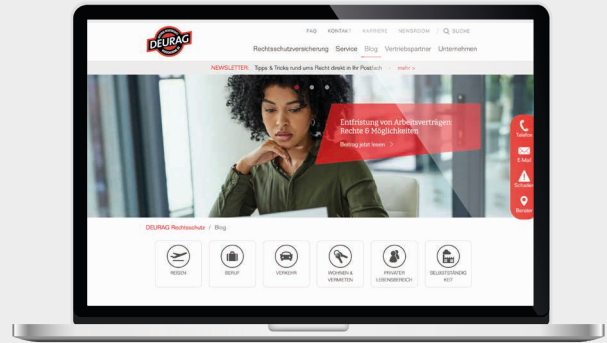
DEURAG

FAQ KONTAKT KARRIERE NEWSROOM SUCHE

Rechtsschutzversicherung Service Blog Vertriebspartner Unternehmen

NEWSLETTER: Tipps & Tricks rund ums Recht direkt in Ihr Postfach mehr >

Entfristung von Arbeitsverträgen: Rechte & Möglichkeiten

Beitrag jetzt lesen >

Telefon

E-Mail

Schaden

Berater

DEURAG Rechtsschutz / Blog

REISEN

BERUF

VERKEHR

WOHNEN & VERMIETEN

PRIVATER LEBENSBEREICH

SELBSTSTÄNDIGKEIT